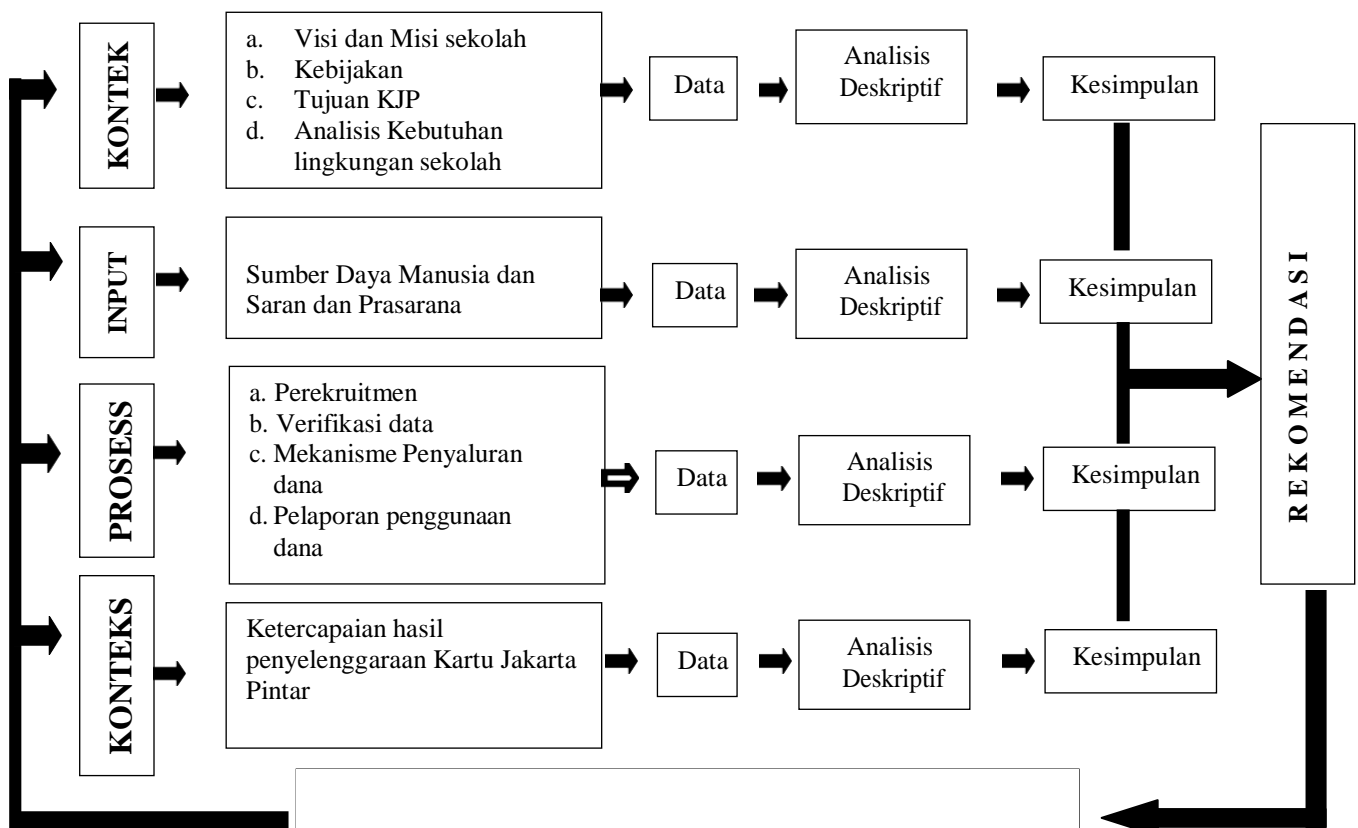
KONTEK

a. Visi dan Misi sekolah
b. Kebijakan
c. Tujuan KJP
d. Analisis Kebutuhan lingkungan sekolah

Data

Analisis Deskriptif

Kesimpulan

INPUT

Sumber Daya Manusia dan Saran dan Prasarana

Data

Analisis Deskriptif

Kesimpulan

PROSESS

a. Perekruitmen
b. Verifikasi data
c. Mekanisme Penyaluran dana
d. Pelaporan penggunaan dana

Data

Analisis Deskriptif

Kesimpulan

KONTEKS

Ketercapaian hasil penyelenggaraan Kartu Jakarta Pintar

Data

Analisis Deskriptif

Kesimpulan

REKOMENDASI